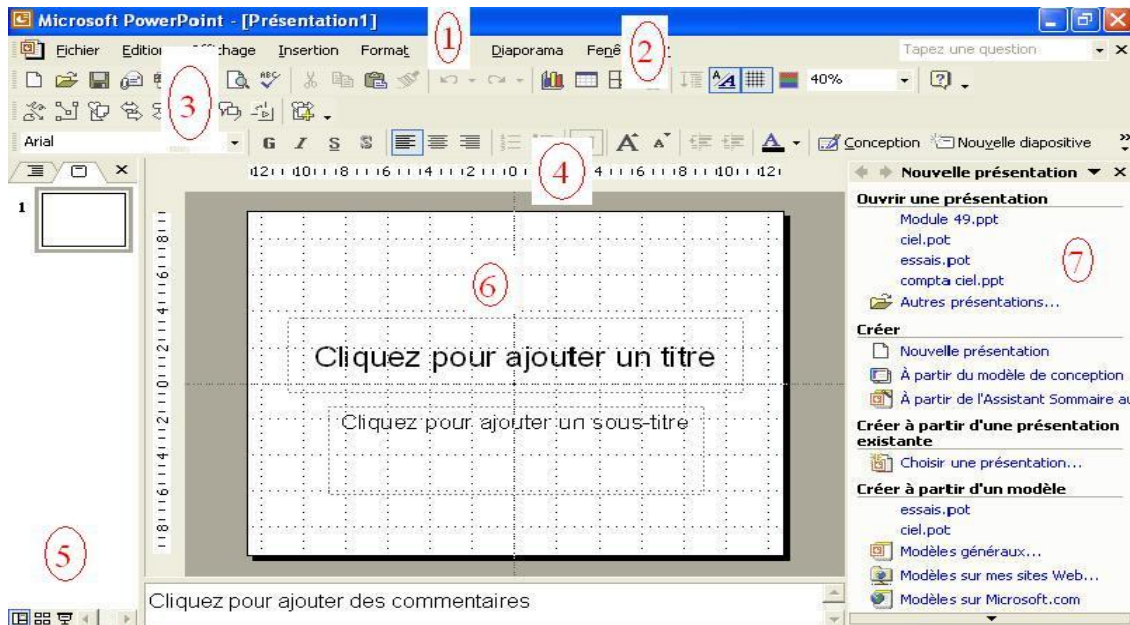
Microsoft PowerPoint - [Présentation1]

1

2

Fichier Editi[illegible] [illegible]chage Insertion Format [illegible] Diaporama Fen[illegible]

Tapez une question

40%

3

Arial

G I S S

Conception Nouvelle diapositive

4

12 10 8 6 4 2 0 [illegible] 4 6 8 10 12

1

Nouvelle présentation

Ouvrir une présentation

Module 49.ppt

ciel.pot

essais.pot

compta ciel.ppt

Autres présentations...

7

Créer

Nouvelle présentation

À partir du modèle de conception

À partir de l'Assistant Sommaire a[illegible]

Créer à partir d'une présentation existante

Choisir une présentation...

Créer à partir d'un modèle

essais.pot

ciel.pot

Modèles généraux...

Modèles sur mes sites Web...

Modèles sur Microsoft.com

6

Cliquez pour ajouter un titre

Cliquez pour ajouter un sous-titre

5

Cliquez pour ajouter des commentaires